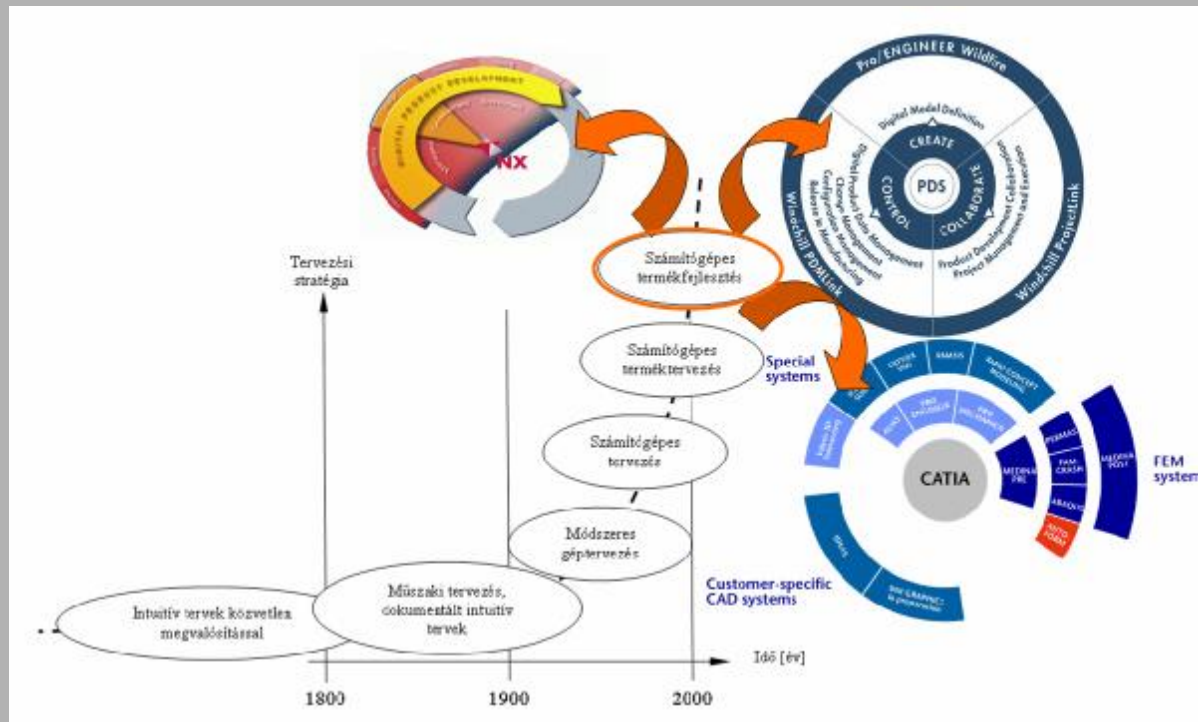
DIGITAL PRODUCT DEVELOPMENT

NX

Pro/ENGINEER Wildfire

Digital Model Definition

CREATE

CONTROL

PDS

COLLABORATE

Digital Product Data Management
Change Management
Configuration Management
Release to Manufacturing

Product Development Collaboration
Project Management and Execution

Windchill PDMLink

Windchill ProjectLink

Tervezési stratégia

Számítógépes termékfejlesztés

Számítógépes terméktervezés

Special systems

Számítógépes tervezés

Módszeres géptervezés

Műszaki tervezés, dokumentált intuitív tervek

Intuitív tervek közvetlen megvalósítással

Customer-specific CAD systems

CATIA

MEDINA PRE

PERMAS

PAM-CRASH

ABAQUS

AUTO FORM

MEDINA POST

FEM systems

Idő [év]

1800

1900

2000